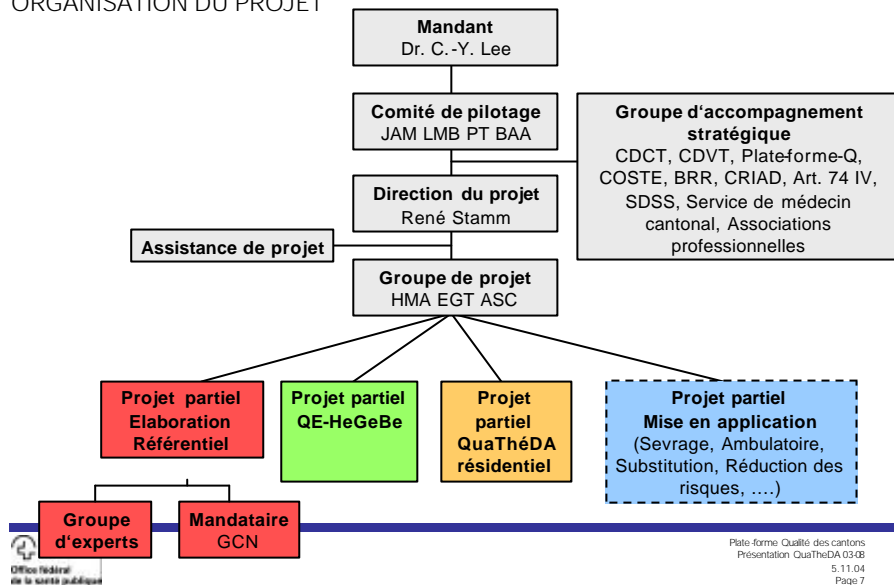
ORGANISATION DU PROJET

Mandant
Dr. C.-Y. Lee

Comité de pilotage
JAM LMB PT BAA

Groupe d'accompagnement stratégique
CDCT, CDVT, Plate-forme-Q, COSTE, BRR, CRIAD, Art. 74 IV, SDSS, Service de médecin cantonal, Associations professionnelles

Direction du projet
René Stamm

Assistance de projet

Groupe de projet
HMA EGT ASC

Projet partiel
Elaboration
Référentiel

Projet partiel
QE-HeGeBe

Projet
partiel
QuaThéDA
résidentiel

Projet partiel
Mise en application
(Sevrage, Ambulatoire, Substitution, Réduction des risques, ….)

Groupe
d'experts

Mandataire
GCN

Office fédéral
de la santé publique

Plate-forme Qualité des cantons
Présentation QuaTheDA 03-08
5.11.04
Page 7